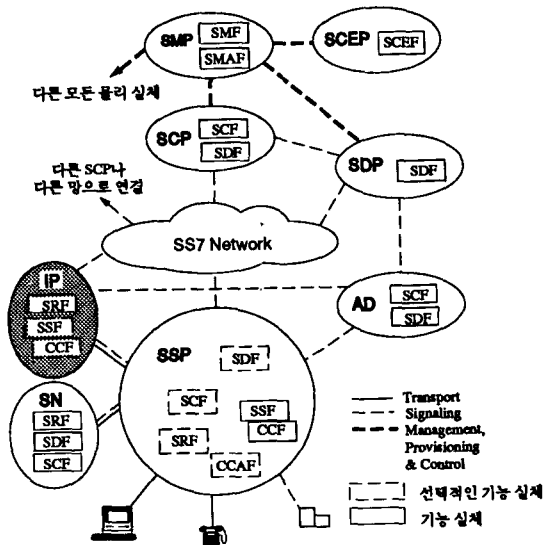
SMP SMF SMAF

SCEP SCEF

다른 모든 물리 실체

SCP SCF SDF

SDP SDF

다른 SCP나 다른 망으로 연결

SS7 Network

IP SRF SSF CCF

AD SCF SDF

SSP SDF SCF SSF CCF SRF CCAF

SN SRF SDF SCF

Transport
Signaling
Management, Provisioning & Control

선택적인 기능 실체
기능 실체